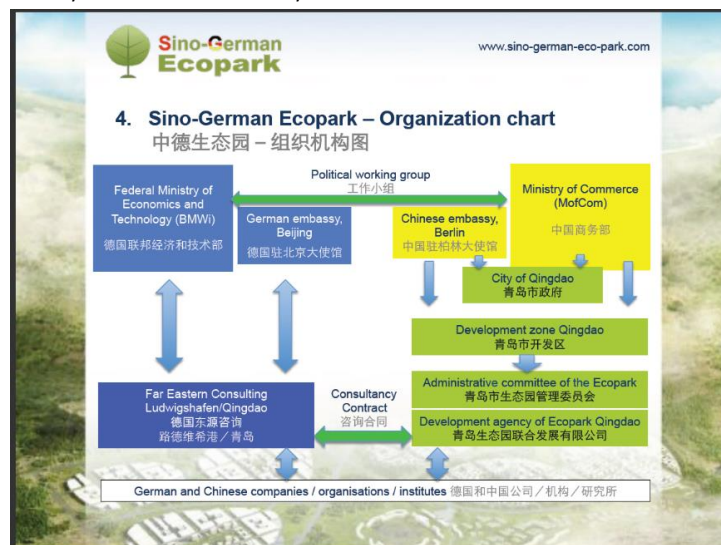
Sino-German Ecopark

www.sino-german-eco-park.com

4. Sino-German Ecopark – Organization chart
中德生态园 – 组织机构图

Federal Ministry of Economics and Technology (BMWi)
德国联邦经济和技术部

Political working group
工作小组

German embassy, Beijing
德国驻北京大使馆

Chinese embassy, Berlin
中国驻柏林大使馆

Ministry of Commerce (MofCom)
中国商务部

City of Qingdao
青岛市政府

Development zone Qingdao
青岛市开发区

Administrative committee of the Ecopark
青岛市生态园管理委员会

Development agency of Ecopark Qingdao
青岛生态园联合发展有限公司

Far Eastern Consulting Ludwigshafen/Qingdao
德国东源咨询
路德维希港／青岛

Consultancy Contract
咨询合同

German and Chinese companies / organisations / institutes 德国和中国公司／机构／研究所